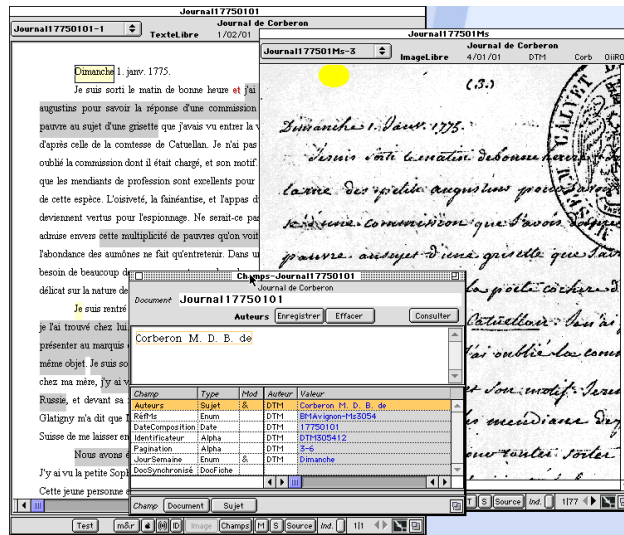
Journal17750101

Journal17750101-1

Journal de Corberon

TexteLibre 1/02/01

Dimanche 1. janv. 1775.

Je suis sorti le matin de bonne heure et j'ai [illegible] augustins pour savoir la réponse d'une commission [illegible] pauvre au sujet d'une grisette que j'avais vu entrer la v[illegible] d'après celle de la comtesse de Catuellan. Je n'ai pas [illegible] oublié la commission dont il était chargé, et son motif. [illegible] que les mendiants de profession sont excellents pour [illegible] de cette espèce. L'oisiveté, la fainéantise, et l'appas d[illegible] deviennent vertus pour l'espionnage. Ne serait-ce pas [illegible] admise envers cette multiplicité de pauvres qu'on voit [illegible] l'abondance des aumônes ne fait qu'entretenir. Dans u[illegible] besoin de beaucoup d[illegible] délicat sur la nature de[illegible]

Je suis rentré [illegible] je l'ai trouvé chez lui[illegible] présenter au marquis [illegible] même objet. Je suis so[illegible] chez ma mère, j'y ai v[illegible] Russie, et devant sa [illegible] Glatigny m'a dit que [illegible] Suisse de me laisser en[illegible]

Nous avons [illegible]

J'y ai vu la petite Sop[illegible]

Cette jeune personne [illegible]

Journal17750101Ms

Journal17750101Ms-3

Journal de Corberon

ImageLibre 4/01/01 DTM Corb GIIRO

(3.)

Dimanche 1. Janv. 1775.

Je suis sorti le matin de bonne heure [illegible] la rue des petits augustins pour savoir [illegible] réponse d'une commission que j'avois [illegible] pauvre au sujet d'une grisette que j'a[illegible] la porte cochere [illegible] Catuellan. Je n'ai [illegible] j'ai oublié la comm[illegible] et son motif. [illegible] les mendiants de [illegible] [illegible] sortes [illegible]

Champs-Journal17750101

Journal de Corberon

Document Journal17750101

Auteurs Enregistrer Effacer Consulter

Corberon M. D. B. de

| Champ | Type | Mod | Auteur | Valeur |
|---|---|---|---|---|
| Auteurs | Sujet | & | DTM | Corberon M. D. B. de |
| RéfMs | Enum | | DTM | BMAvignon-Ms3054 |
| DateComposition | Date | | DTM | 17750101 |
| Identificateur | Alpha | | DTM | DTM305412 |
| Pagination | Alpha | | DTM | 3-6 |
| JourSemaine | Enum | & | DTM | Dimanche |
| DocSynchronisé | DocFiche | | | |

Champ Document Sujet

Test m&r Image Champs M S Source Ind. 1|1

T S Source Ind. 1|77